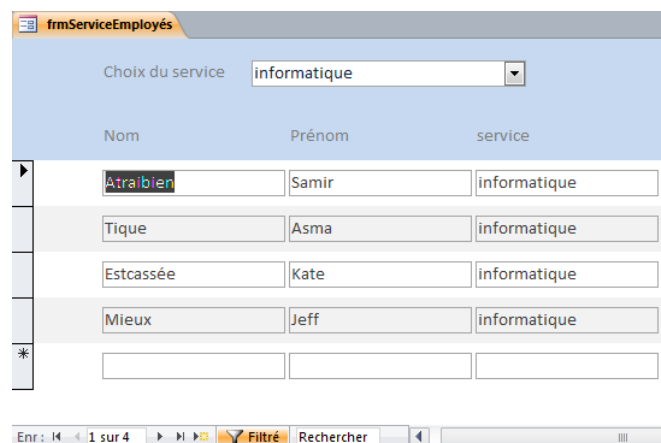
frmServiceEmployés

Choix du service informatique

| Nom | Prénom | service |
|---|---|---|
| Atraibien | Samir | informatique |
| Tique | Asma | informatique |
| Estcassée | Kate | informatique |
| Mieux | Jeff | informatique |
| | | |

Enr : 1 sur 4 Filtré Rechercher